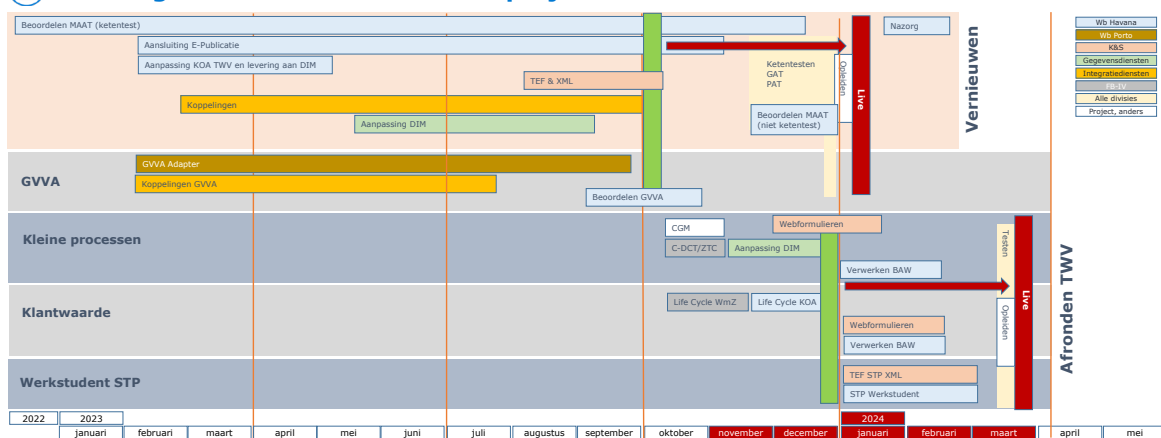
Beoordelen MAAT (ketentest)
Aansluiting E-Publicatie
Aanpassing KOA TWV en levering aan DIM
TEF & XML
Koppelingen
Aanpassing DIM
Nazorg
Ketentesten
GAT
PAT
Opleiden
Live
Beoordelen MAAT (niet ketentest)
Vernieuwen

Wb Havana
Wb Porto
K&S
Gegevensdiensten
Integratiediensten
FB-IV
Alle divisies
Project, anders

GVVA
GVVA Adapter
Koppelingen GVVA
Beoordelen GVVA

Kleine processen
CGM
Webformulieren
C-DCT/ZTC
Aanpassing DIM
Testen
Live

Klantwaarde
Verwerken BAW
Life Cycle WmZ
Life Cycle KOA
Opleiden
Webformulieren
Verwerken BAW

Werkstudent STP
TEF STP XML
STP Werkstudent

Afronden TWV

2022
2023
2024
januari
februari
maart
april
mei
juni
juli
augustus
september
oktober
november
december
januari
februari
maart
april
mei